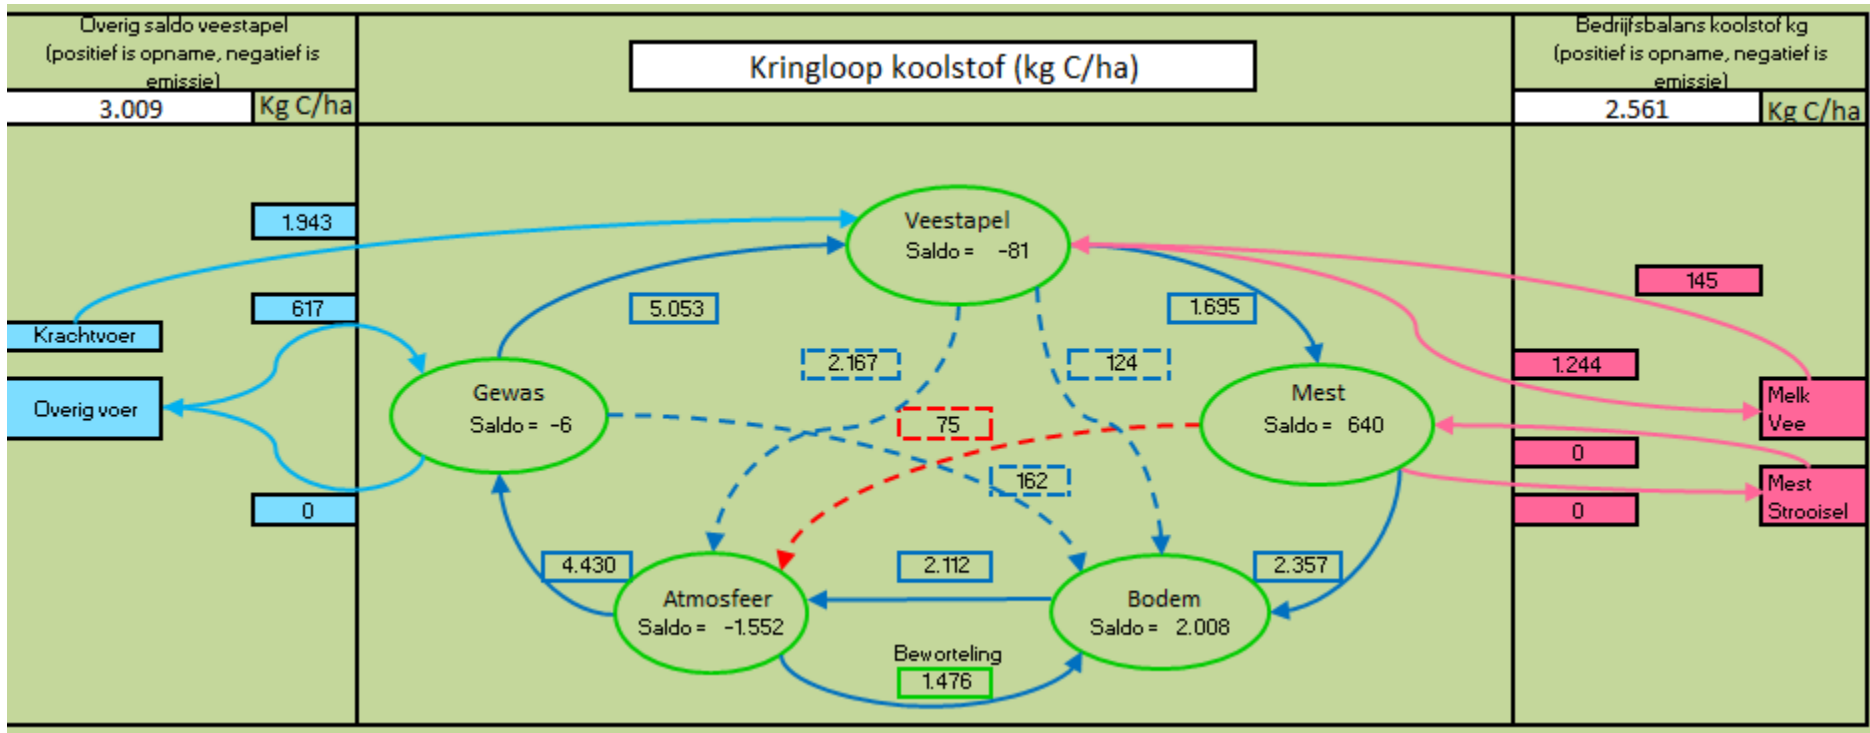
Overig saldo veestapel (positief is opname, negatief is emissie)

3.009 Kg C/ha

Kringloop koolstof (kg C/ha)

Bedrijfsbalans koolstof kg (positief is opname, negatief is emissie)

2.561 Kg C/ha

1.943

617

Krachtvoer

Overig voer

0

Veestapel
Saldo = -81

5.053

1.695

2.167

124

Gewas
Saldo = -6

75

Mest
Saldo = 640

162

4.430

2.112

2.357

Atmosfeer
Saldo = -1.552

Bodem
Saldo = 2.008

Beworteling
1.476

145

1.244

Melk
Vee

0

Mest
Strooisel

0